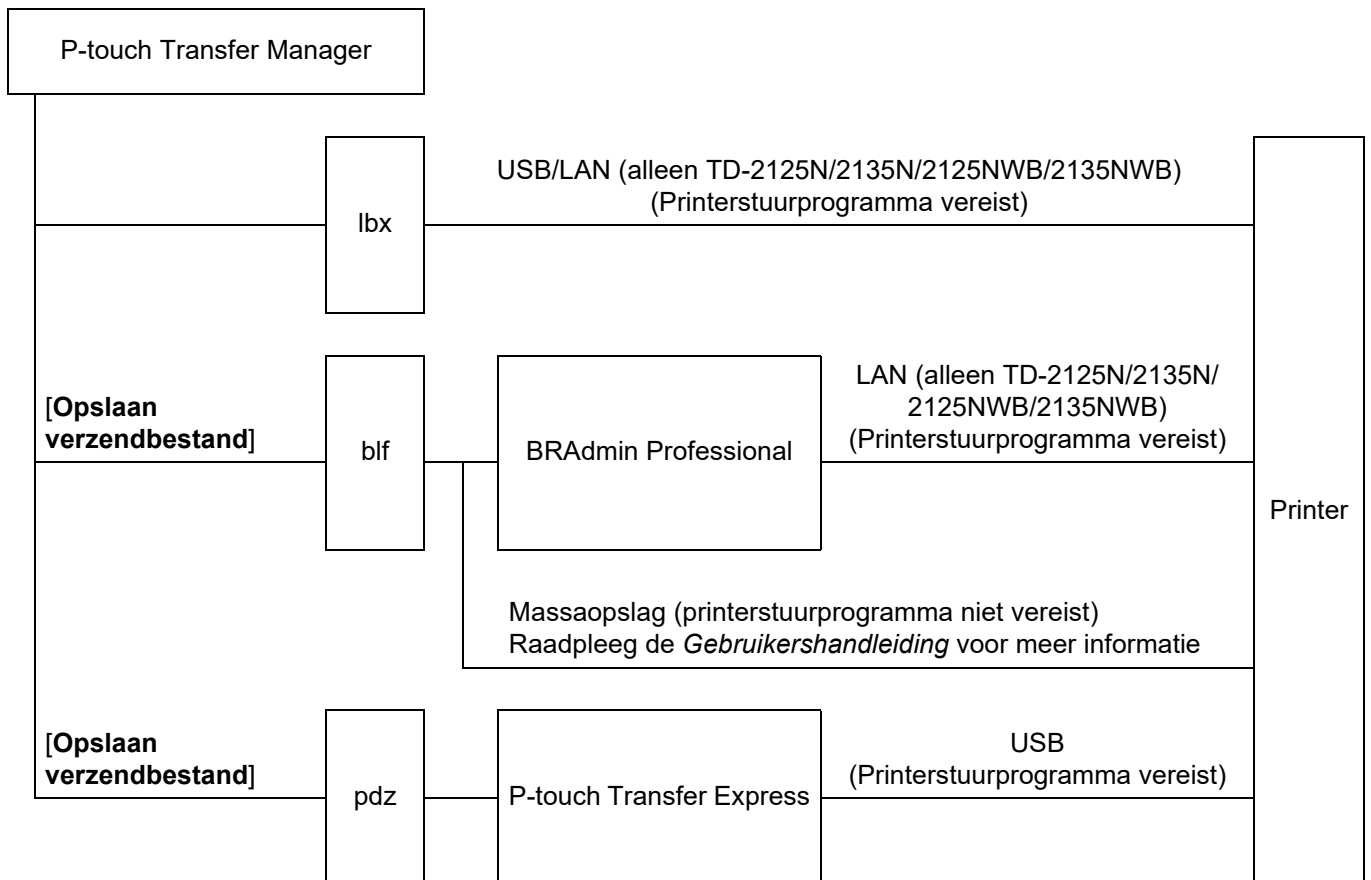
P-touch Transfer Manager

USB/LAN (alleen TD-2125N/2135N/2125NWB/2135NWB)
(Printerstuurprogramma vereist)

lbx

[**Opslaan verzendbestand**]

blf

BRAdmin Professional

LAN (alleen TD-2125N/2135N/2125NWB/2135NWB)
(Printerstuurprogramma vereist)

Printer

Massaopslag (printerstuurprogramma niet vereist)
Raadpleeg de *Gebruikershandleiding* voor meer informatie

[**Opslaan verzendbestand**]

pdz

P-touch Transfer Express

USB
(Printerstuurprogramma vereist)